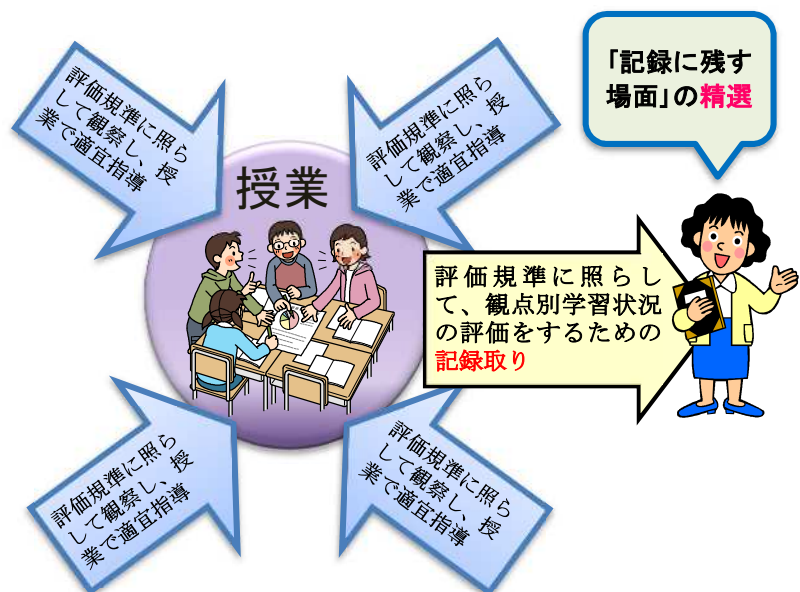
評価規準に照らして観察し、授業で適宜指導

評価規準に照らして観察し、授業で適宜指導

「記録に残す場面」の精選

授業

評価規準に照らして、観点別学習状況の評価をするための記録取り

評価規準に照らして観察し、授業で適宜指導

評価規準に照らして観察し、授業で適宜指導